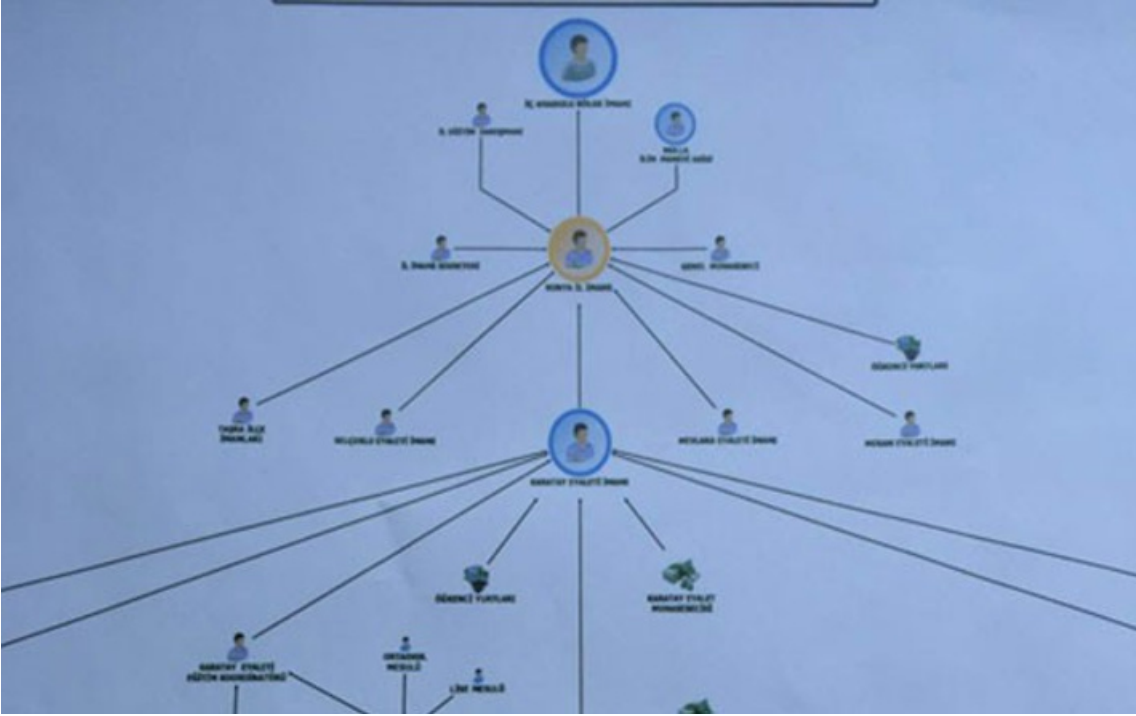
İÇ ANADOLU BÖLGE İMAMI

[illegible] SORUMLUSU

MOLLA
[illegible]

İL İMAMI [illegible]

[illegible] MUHASEBECİ

KONYA İL İMAMI

ÖĞRENCİ YURTLARI

TAŞRA İLÇE İMAMLARI

SELÇUKLU EYALETİ İMAMI

MERAM EYALETİ İMAMI

MERAM EYALETİ İMAMI

KARATAY EYALETİ İMAMI

ÖĞRENCİ YURTLARI

KARATAY EYALET MUHASEBECİSİ

KARATAY EYALETİ EĞİTİM KOORDİNATÖRÜ

ORTAOKUL MESULÜ

LİSE MESULÜ